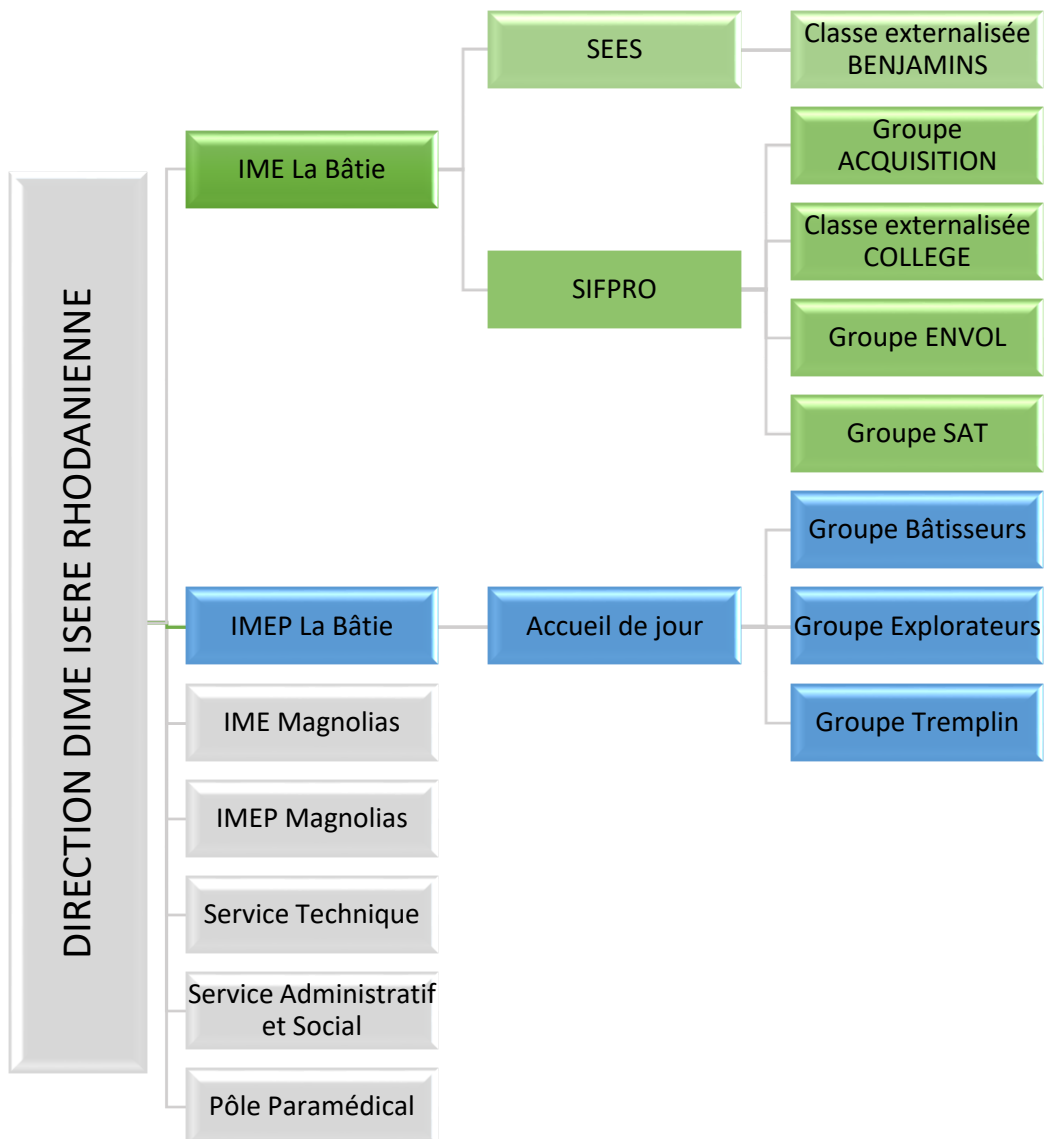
DIRECTION DIME ISERE RHODANIENNE

IME La Bâtie

SEES

Classe externalisée BENJAMINS

SIFPRO

Groupe ACQUISITION

Classe externalisée COLLEGE

Groupe ENVOL

Groupe SAT

IMEP La Bâtie

Accueil de jour

Groupe Bâtisseurs

Groupe Explorateurs

Groupe Tremplin

IME Magnolias

IMEP Magnolias

Service Technique

Service Administratif et Social

Pôle Paramédical